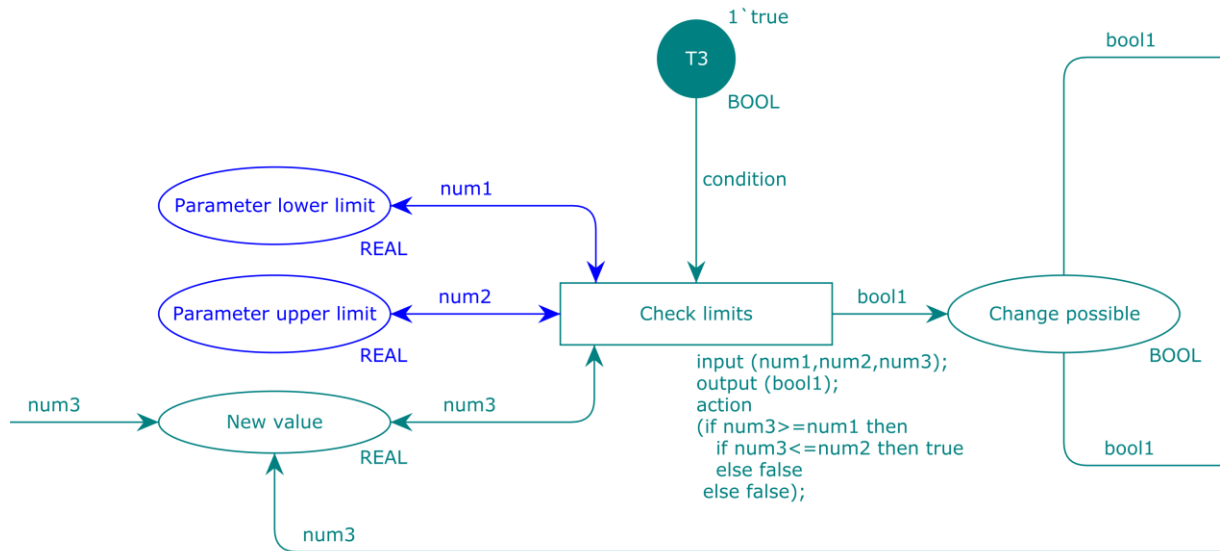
1`true
T3
BOOL
bool1
condition
num1
Parameter lower limit
REAL
num2
Parameter upper limit
Check limits
bool1
Change possible
REAL
BOOL
input (num1,num2,num3);
output (bool1);
action
(if num3>=num1 then
if num3<=num2 then true
else false
else false);
num3
New value
num3
REAL
bool1
num3